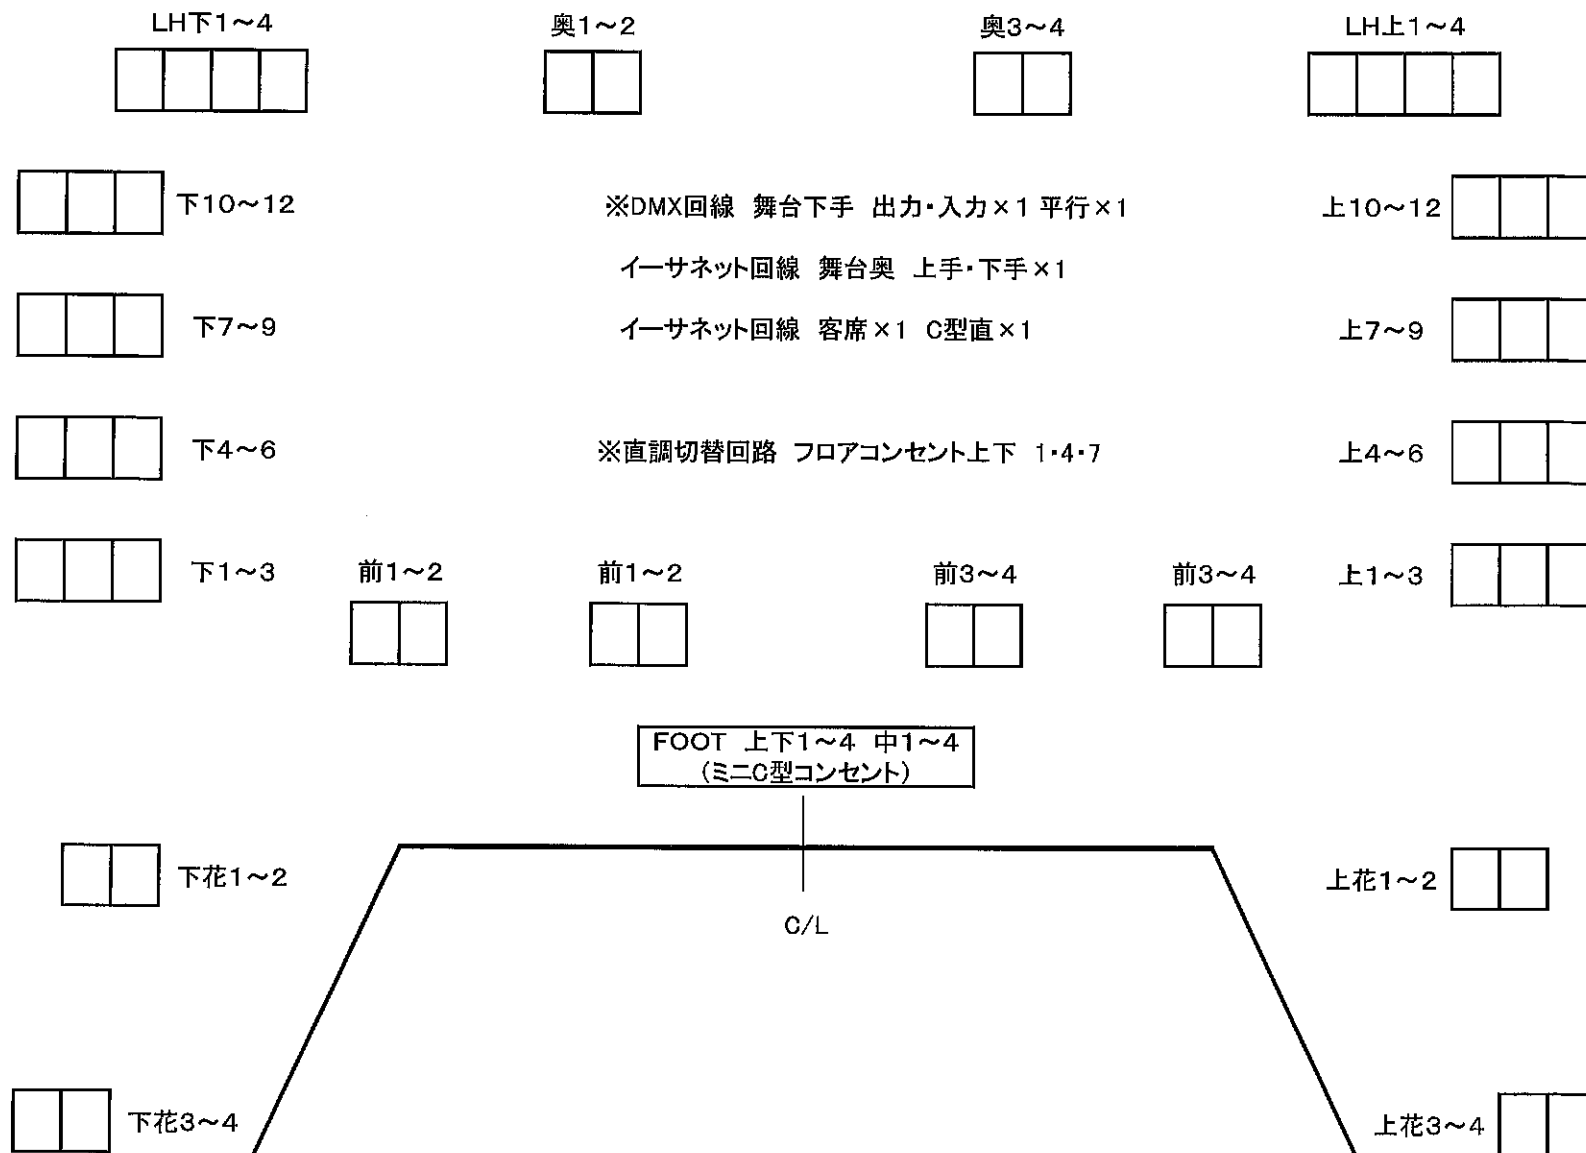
LH下1～4

奥1～2

奥3～4

LH上1～4

下10～12

※DMX回線　舞台下手　出力・入力×1 平行×1

上10～12

イーサネット回線　舞台奥　上手・下手×1

下7～9

イーサネット回線　客席×1　C型直×1

上7～9

下4～6

※直調切替回路　フロアコンセント上下　1・4・7

上4～6

下1～3

前1～2

前1～2

前3～4

前3～4

上1～3

FOOT　上下1～4　中1～4
（ミニC型コンセント）

下花1～2

上花1～2

C/L

下花3～4

上花3～4